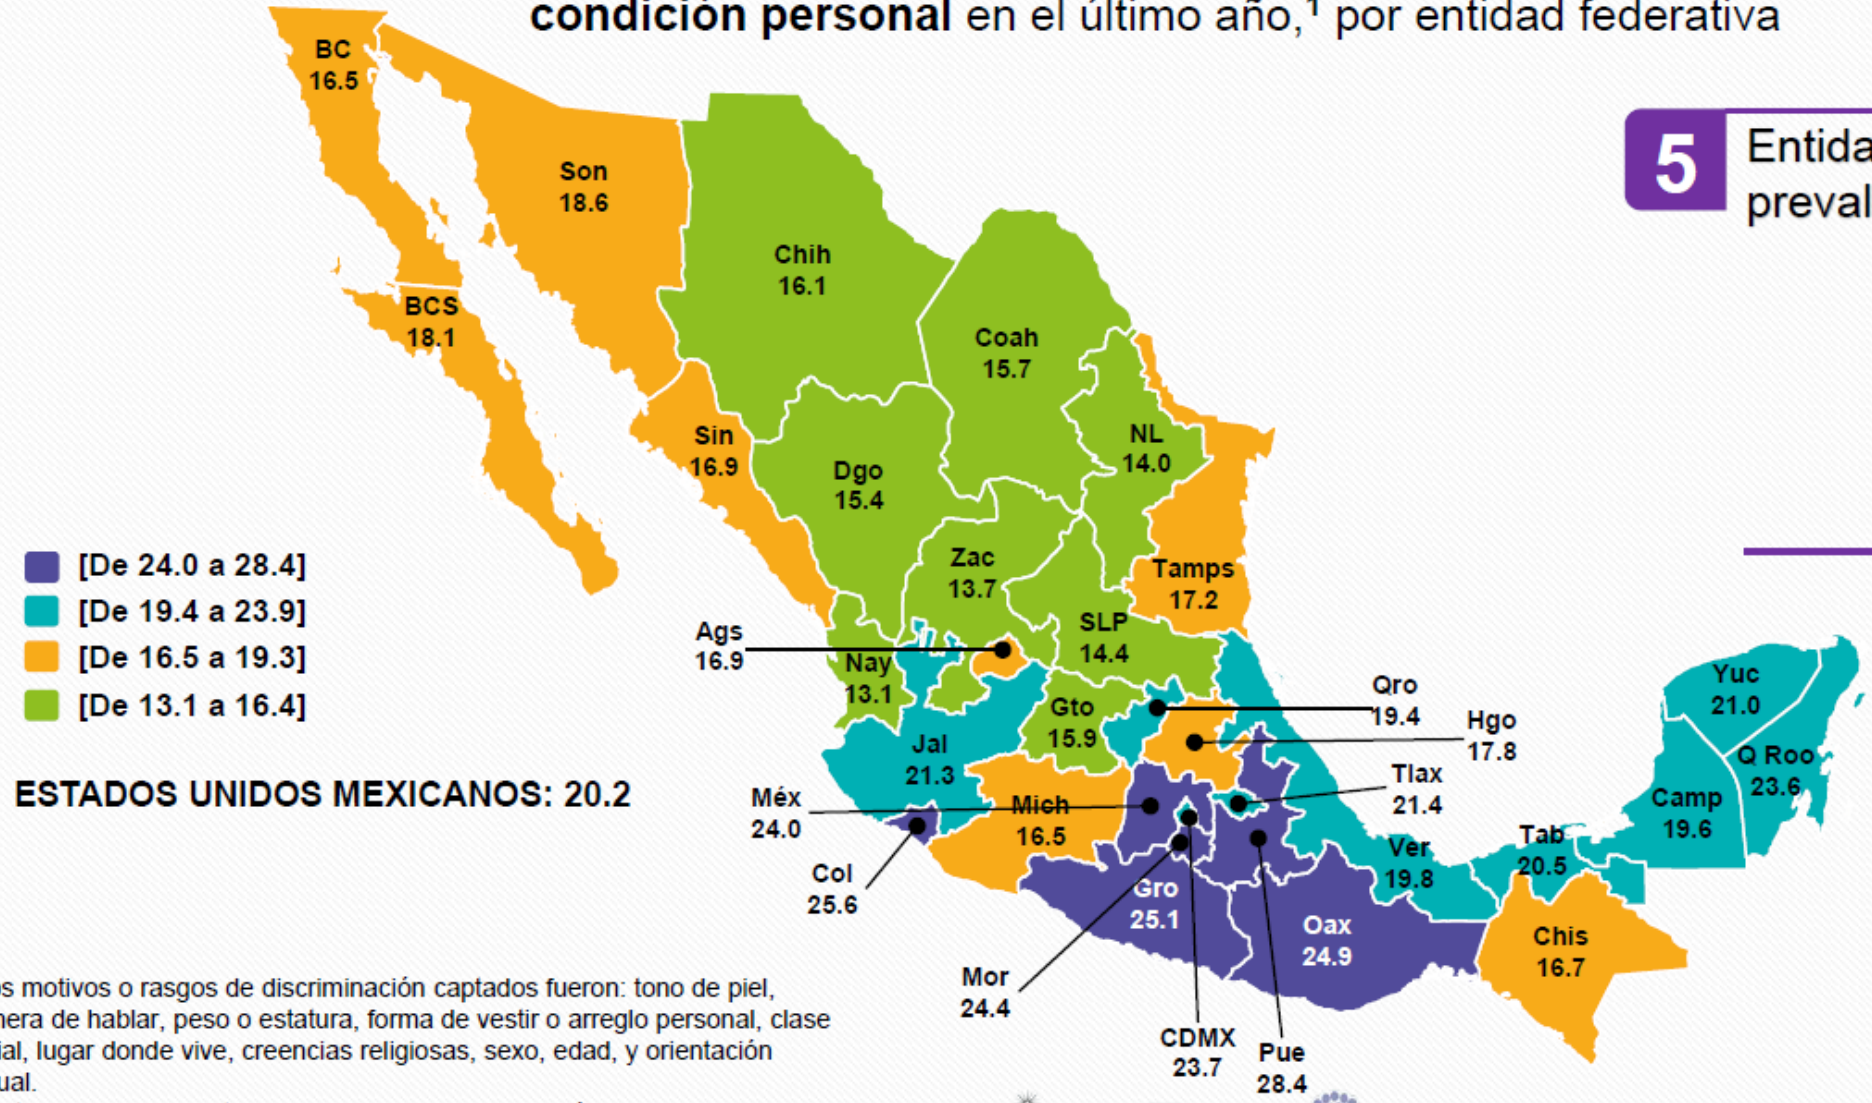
condición personal en el último año,¹ por entidad federativa

5 Entida
preval

BC
16.5

Son
18.6

Chih
16.1

Coah
15.7

BCS
18.1

NL
14.0

Sin
16.9

Dgo
15.4

Zac
13.7

Tamps
17.2

SLP
14.4

Ags
16.9

Nay
13.1

Qro
19.4

Hgo
17.8

Yuc
21.0

Q Roo
23.6

Gto
15.9

Jal
21.3

Tlax
21.4

Camp
19.6

Méx
24.0

Mich
16.5

Tab
20.5

Ver
19.8

Col
25.6

Gro
25.1

Oax
24.9

Chis
16.7

Mor
24.4

CDMX
23.7

Pue
28.4

[De 24.0 a 28.4]
[De 19.4 a 23.9]
[De 16.5 a 19.3]
[De 13.1 a 16.4]

ESTADOS UNIDOS MEXICANOS: 20.2

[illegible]s motivos o rasgos de discriminación captados fueron: tono de piel, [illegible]nera de hablar, peso o estatura, forma de vestir o arreglo personal, clase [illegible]ial, lugar donde vive, creencias religiosas, sexo, edad, y orientación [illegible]ual.